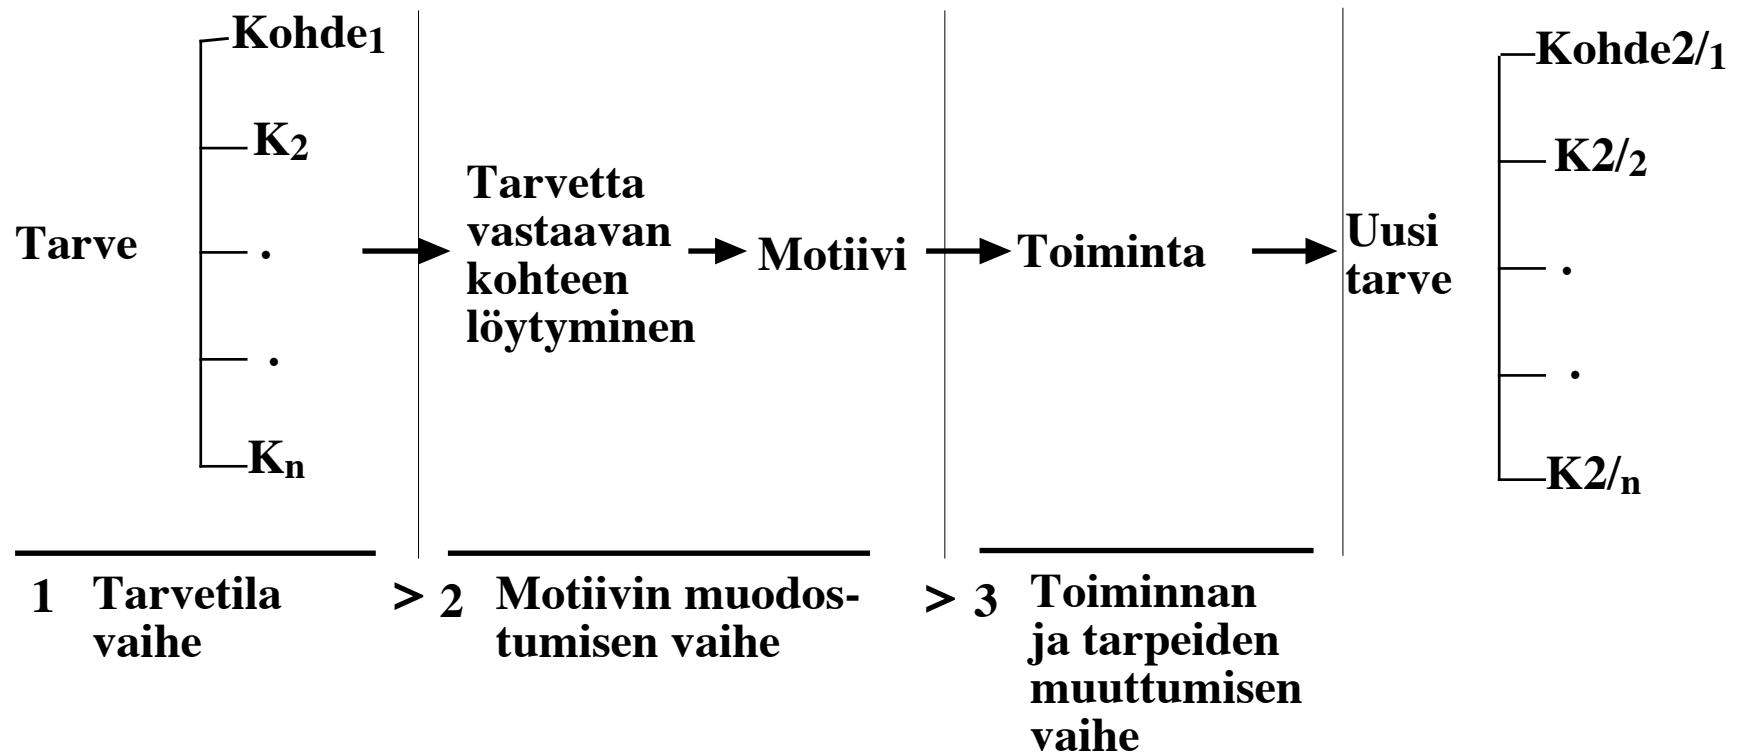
Kohde$_1$

K$_2$

Tarve

.

.

K$_n$

Tarvetta vastaavan kohteen löytyminen

Motiivi

Toiminta

Uusi tarve

Kohde2/$_1$

K2/$_2$

.

.

K2/$_n$

1 Tarvetila vaihe

> 2 Motiivin muodostumisen vaihe

> 3 Toiminnan ja tarpeiden muuttumisen vaihe